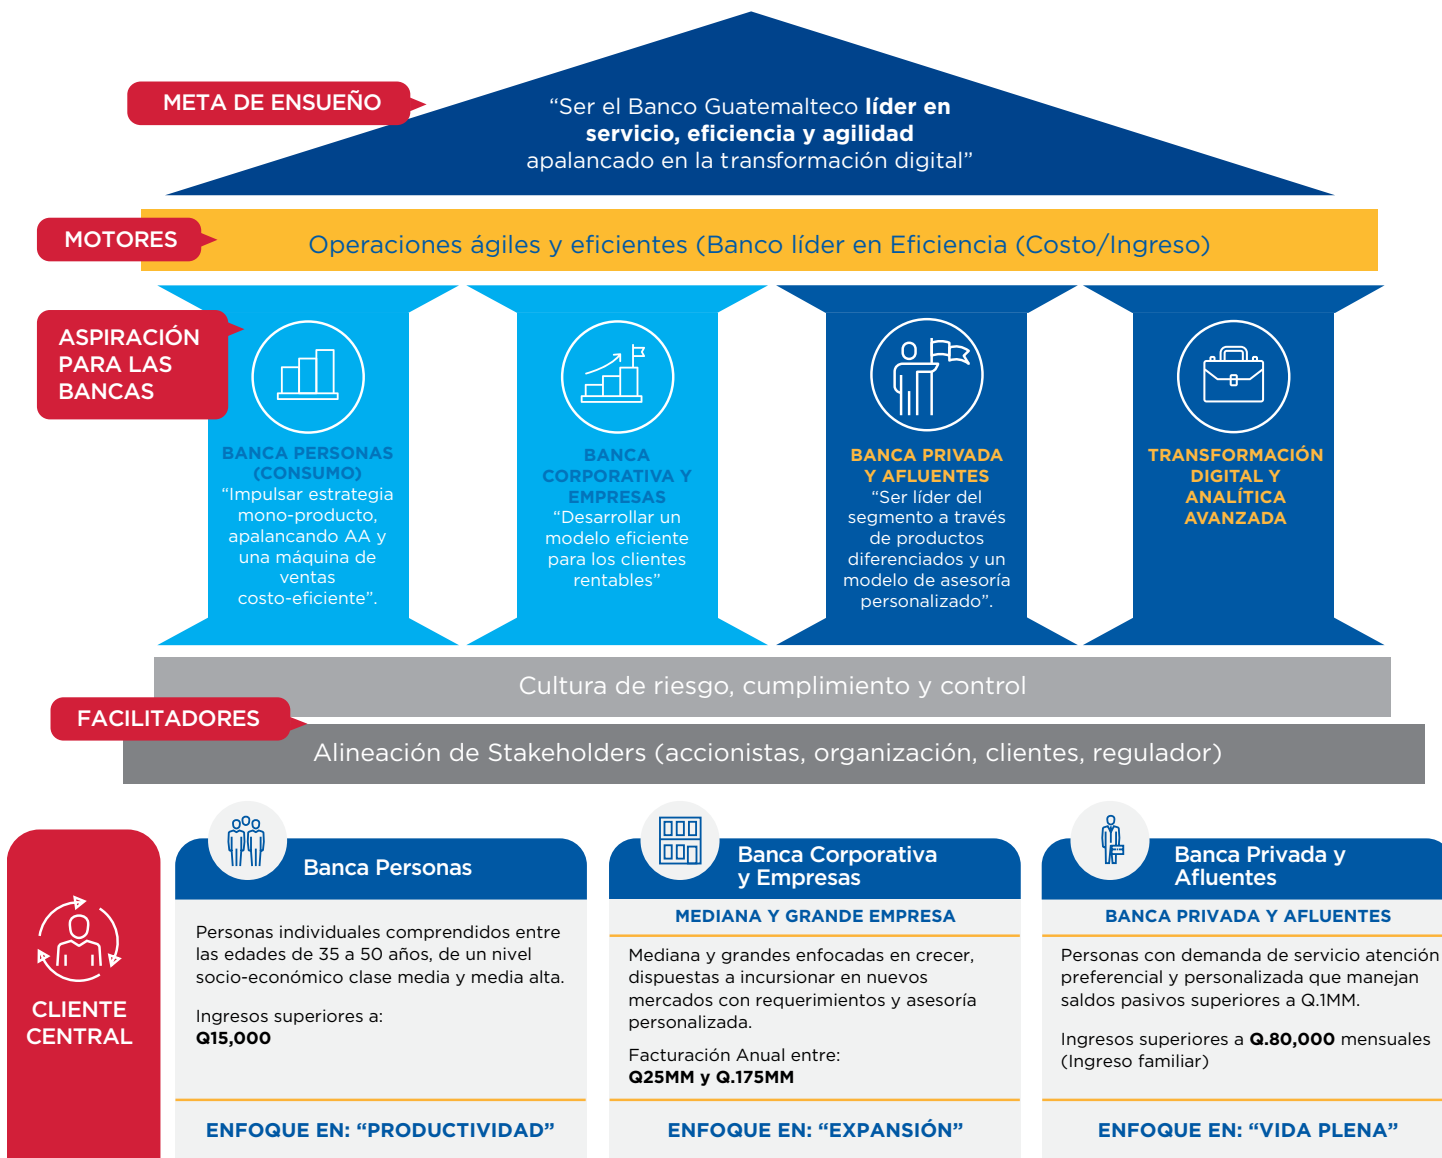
META DE ENSUEÑO

“Ser el Banco Guatemalteco **líder en servicio, eficiencia y agilidad** apalancado en la transformación digital”

MOTORES

Operaciones ágiles y eficientes (Banco líder en Eficiencia (Costo/Ingreso)

ASPIRACIÓN PARA LAS BANCAS

BANCA PERSONAS (CONSUMO)
“Impulsar estrategia mono-producto, apalancando AA y una máquina de ventas costo-eficiente”.

BANCA CORPORATIVA Y EMPRESAS
“Desarrollar un modelo eficiente para los clientes rentables”

BANCA PRIVADA Y AFLUENTES
“Ser líder del segmento a través de productos diferenciados y un modelo de asesoría personalizado”.

TRANSFORMACIÓN DIGITAL Y ANALÍTICA AVANZADA

Cultura de riesgo, cumplimiento y control

FACILITADORES

Alineación de Stakeholders (accionistas, organización, clientes, regulador)

CLIENTE CENTRAL

Banca Personas

Personas individuales comprendidos entre las edades de 35 a 50 años, de un nivel socio-económico clase media y media alta.

Ingresos superiores a:
**Q15,000**

ENFOQUE EN: “PRODUCTIVIDAD”

Banca Corporativa y Empresas

MEDIANA Y GRANDE EMPRESA

Mediana y grandes enfocadas en crecer, dispuestas a incursionar en nuevos mercados con requerimientos y asesoría personalizada.

Facturación Anual entre:
**Q25MM y Q.175MM**

ENFOQUE EN: “EXPANSIÓN”

Banca Privada y Afluentes

BANCA PRIVADA Y AFLUENTES

Personas con demanda de servicio atención preferencial y personalizada que manejan saldos pasivos superiores a Q.1MM.

Ingresos superiores a **Q.80,000** mensuales (Ingreso familiar)

ENFOQUE EN: “VIDA PLENA”